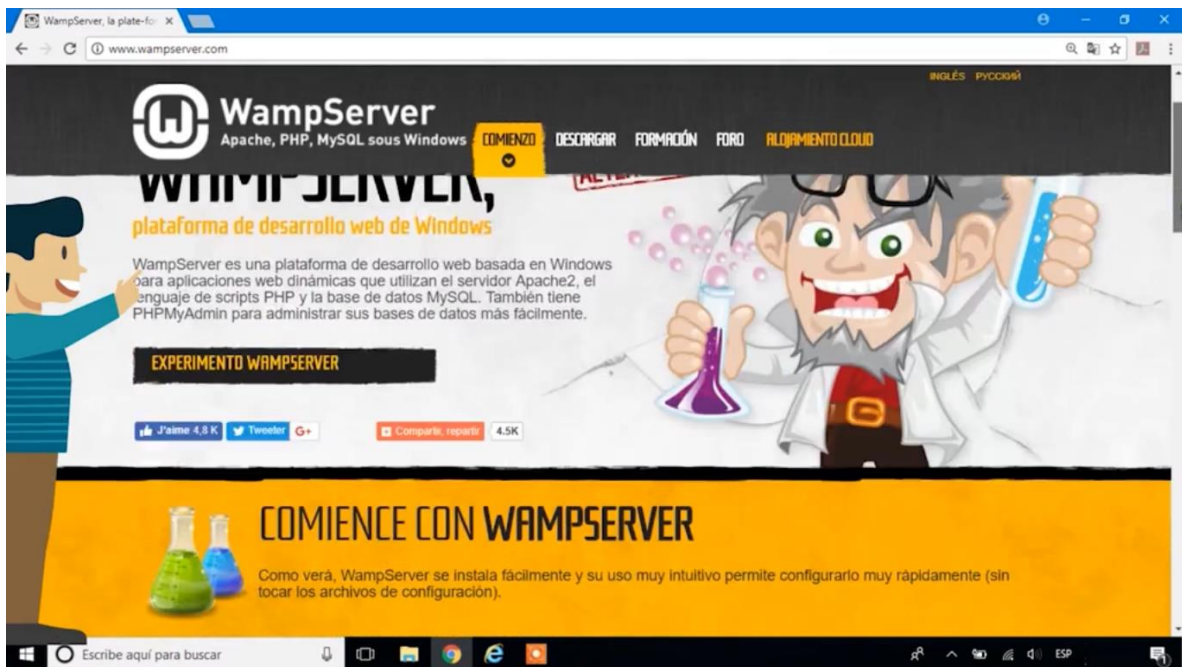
WampServer, la plate-fo ×

www.wampserver.com

INGLÉS РУССКИЙ

WampServer
Apache, PHP, MySQL sous Windows

COMIENZO DESCARGAR FORMACIÓN FORO ALOJAMIENTO CLOUD

WAMPSERVER,

plataforma de desarrollo web de Windows

WampServer es una plataforma de desarrollo web basada en Windows para aplicaciones web dinámicas que utilizan el servidor Apache2, el lenguaje de scripts PHP y la base de datos MySQL. También tiene PHPMyAdmin para administrar sus bases de datos más fácilmente.

EXPERIMENTO WAMPSERVER

J'aime 4,8 K Tweeter G+ Compartir, repartir 4.5K

COMIENCE CON WAMPSERVER

Como verá, WampServer se instala fácilmente y su uso muy intuitivo permite configurarlo muy rápidamente (sin tocar los archivos de configuración).

Escribe aquí para buscar

ESP